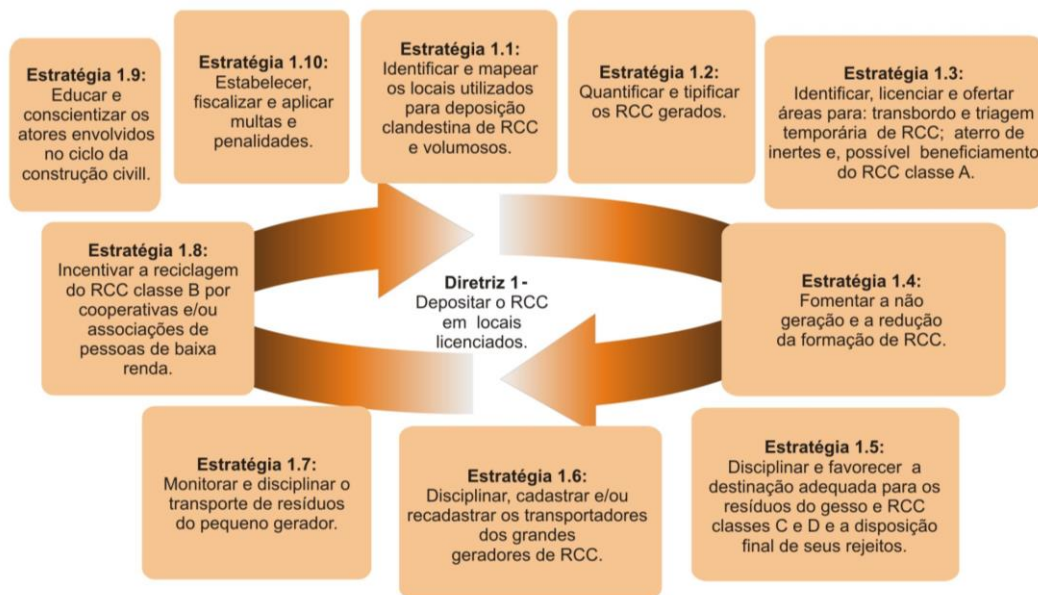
Estratégia 1.9:
Educar e conscientizar os atores envolvidos no ciclo da construção civill.

Estratégia 1.10:
Estabelecer, fiscalizar e aplicar multas e penalidades.

Estratégia 1.1:
Identificar e mapear os locais utilizados para deposição clandestina de RCC e volumosos.

Estratégia 1.2:
Quantificar e tipificar os RCC gerados.

Estratégia 1.3:
Identificar, licenciar e ofertar áreas para: transbordo e triagem temporária de RCC; aterro de inertes e, possível beneficiamento do RCC classe A.

Estratégia 1.8:
Incentivar a reciclagem do RCC classe B por cooperativas e/ou associações de pessoas de baixa renda.

Diretriz 1 -
Depositar o RCC em locais licenciados.

Estratégia 1.4:
Fomentar a não geração e a redução da formação de RCC.

Estratégia 1.7:
Monitorar e disciplinar o transporte de resíduos do pequeno gerador.

Estratégia 1.6:
Disciplinar, cadastrar e/ou recadastrar os transportadores dos grandes geradores de RCC.

Estratégia 1.5:
Disciplinar e favorecer a destinação adequada para os resíduos do gesso e RCC classes C e D e a disposição final de seus rejeitos.